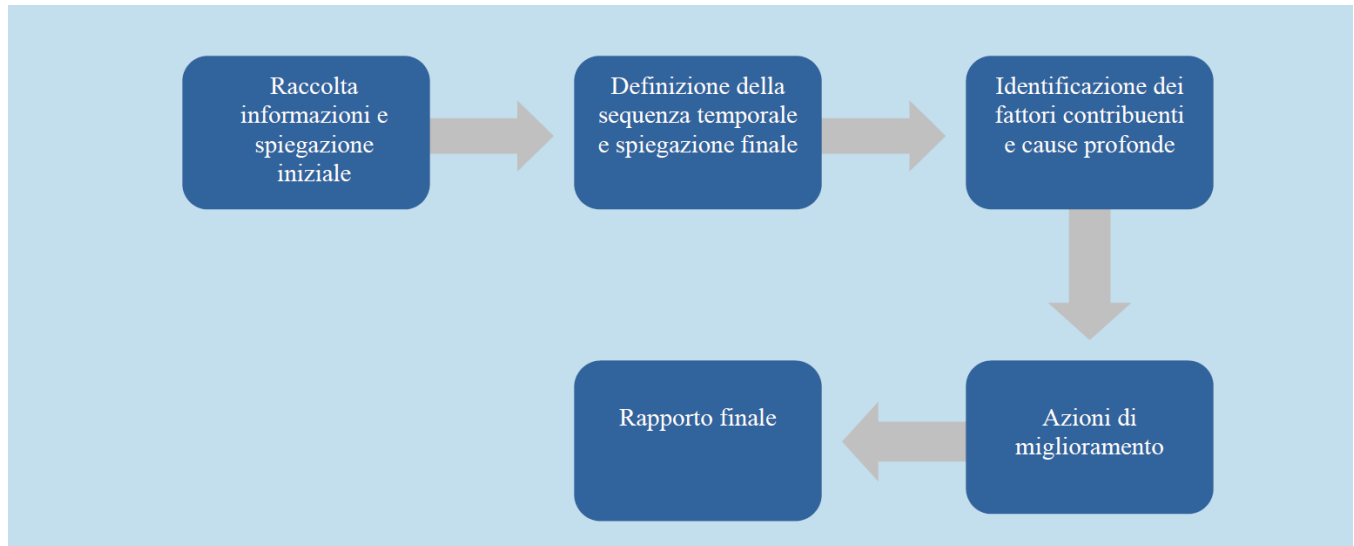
Raccolta informazioni e spiegazione iniziale

Definizione della sequenza temporale e spiegazione finale

Identificazione dei fattori contribuenti e cause profonde

Azioni di miglioramento

Rapporto finale